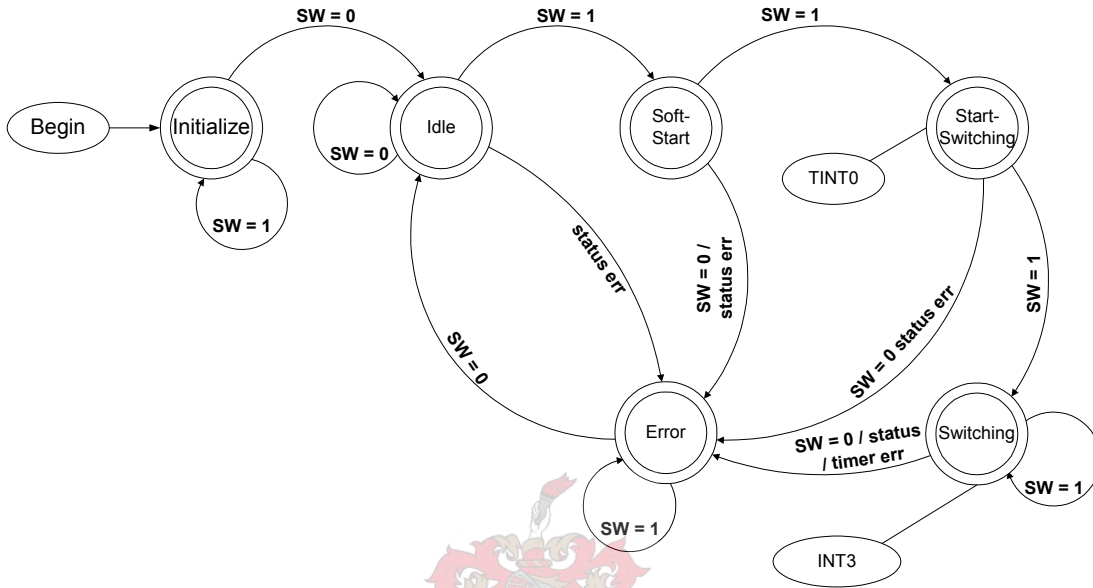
SW = 0
SW = 1
SW = 1
Begin
Initialize
SW = 1
Idle
SW = 0
Soft-Start
Start-Switching
TINT0
status err
SW = 0 / status err
SW = 1
SW = 0
SW = 0 status err
Error
SW = 1
SW = 0 / status / timer err
Switching
SW = 1
INT3